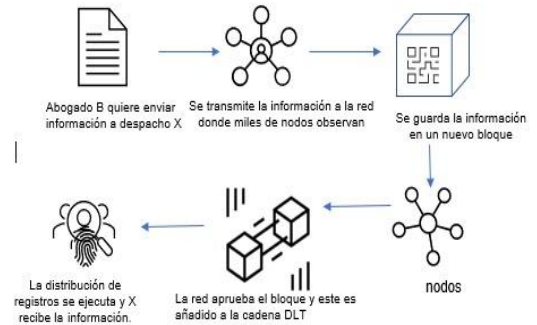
Abogado B quiere enviar información a despacho X

Se transmite la información a la red donde miles de nodos observan

Se guarda la información en un nuevo bloque

nodos

La red aprueba el bloque y este es añadido a la cadena DLT

La distribución de registros se ejecuta y X recibe la información.